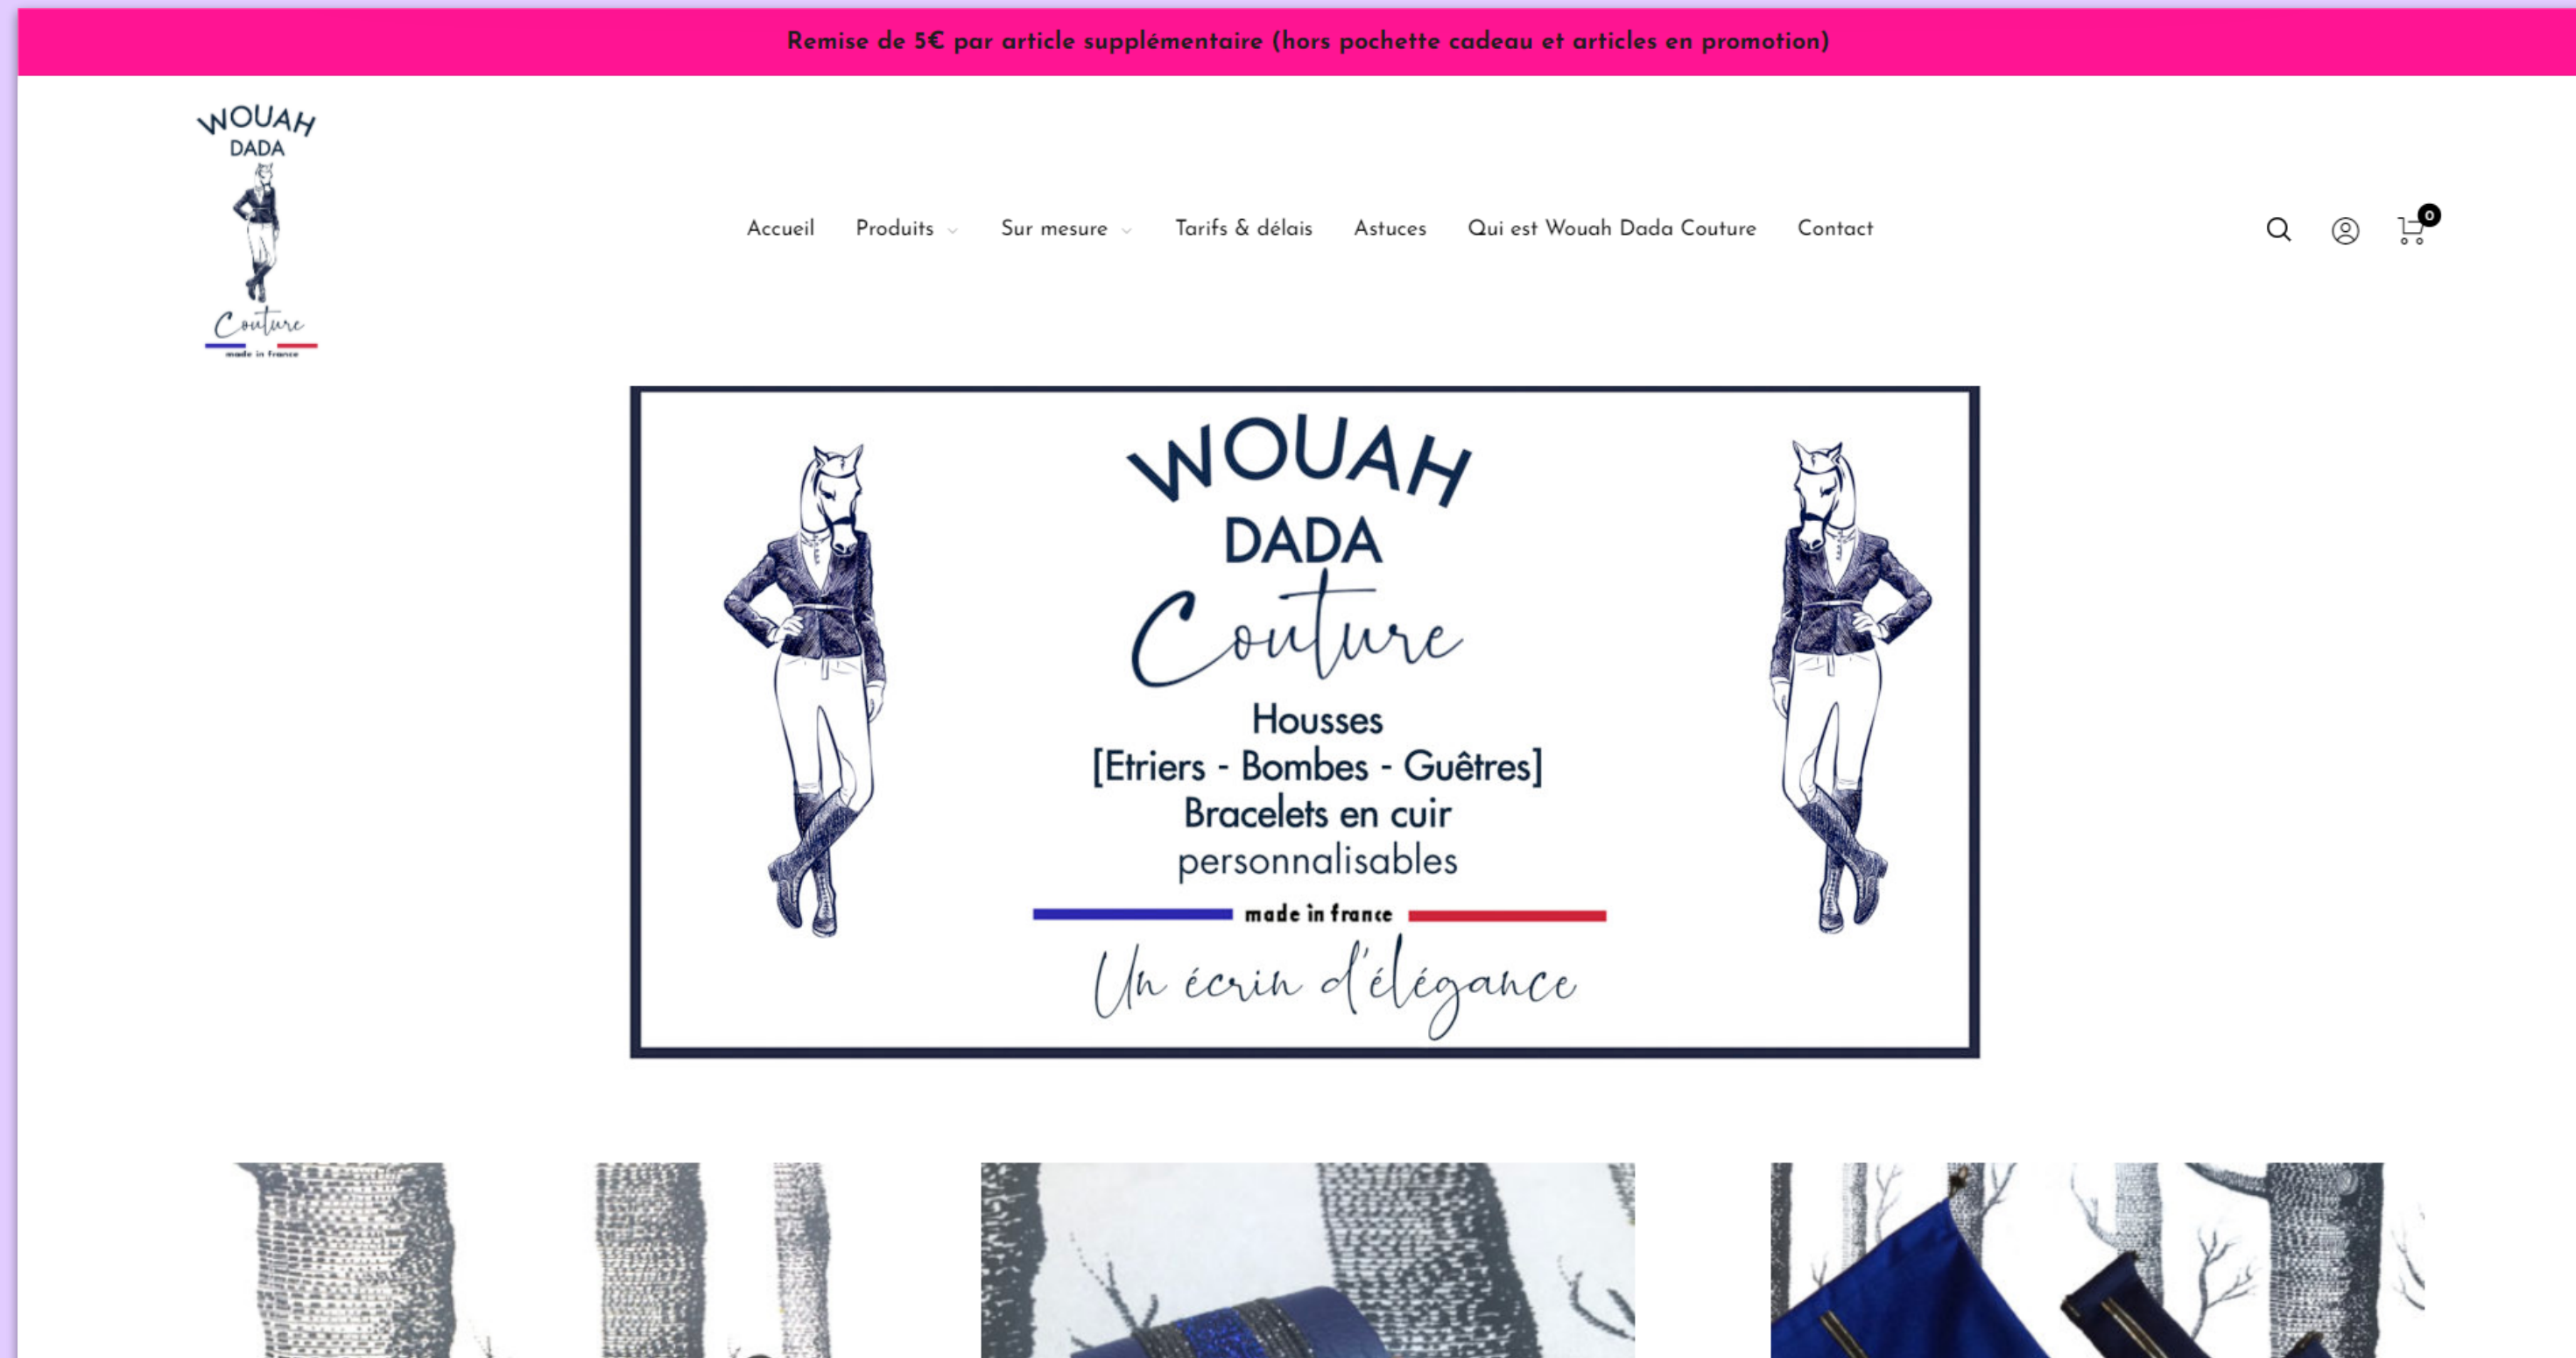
Remise de 5€ par article supplémentaire (hors pochette cadeau et articles en promotion)

WOUAH DADA Couture made in france

Accueil Produits Sur mesure Tarifs & délais Astuces Qui est Wouah Dada Couture Contact

0

WOUAH DADA Couture

Housses
[Etriers - Bombes - Guêtres]
Bracelets en cuir
personnalisables

made in france

Un écrin d'élégance